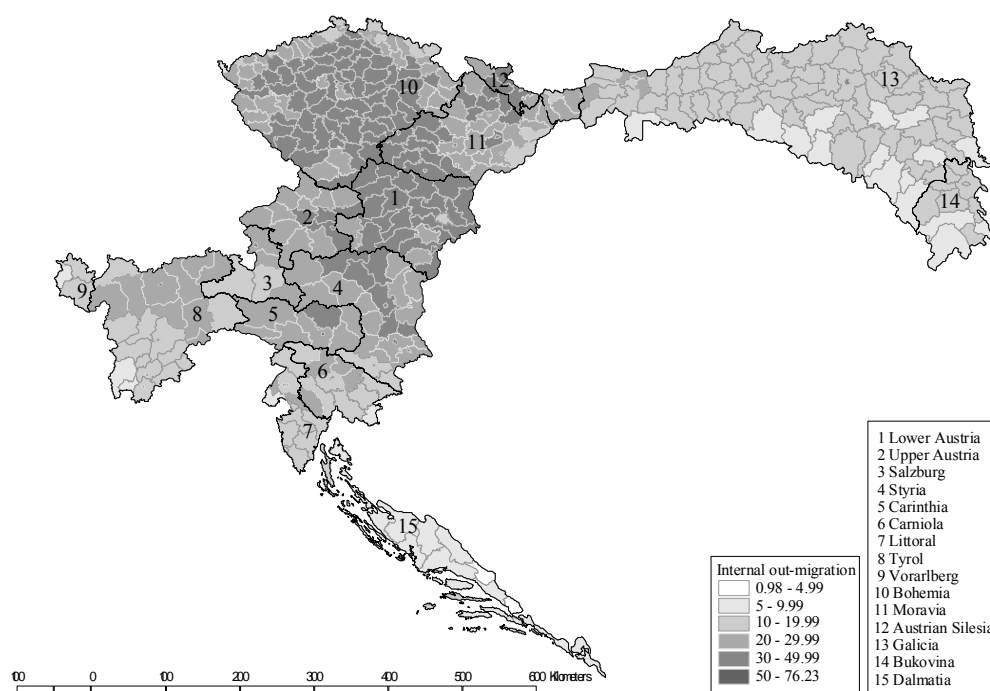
10
12
13
11
1
2
14
9
3
4
8
5
6
7
15

1 Lower Austria
2 Upper Austria
3 Salzburg
4 Styria
5 Carinthia
6 Carniola
7 Littoral
8 Tyrol
9 Vorarlberg
10 Bohemia
11 Moravia
12 Austrian Silesia
13 Galicia
14 Bukovina
15 Dalmatia

Internal out-migration
0.98 - 4.99
5 - 9.99
10 - 19.99
20 - 29.99
30 - 49.99
50 - 76.23

100 0 100 200 300 400 500 600 Kilometers